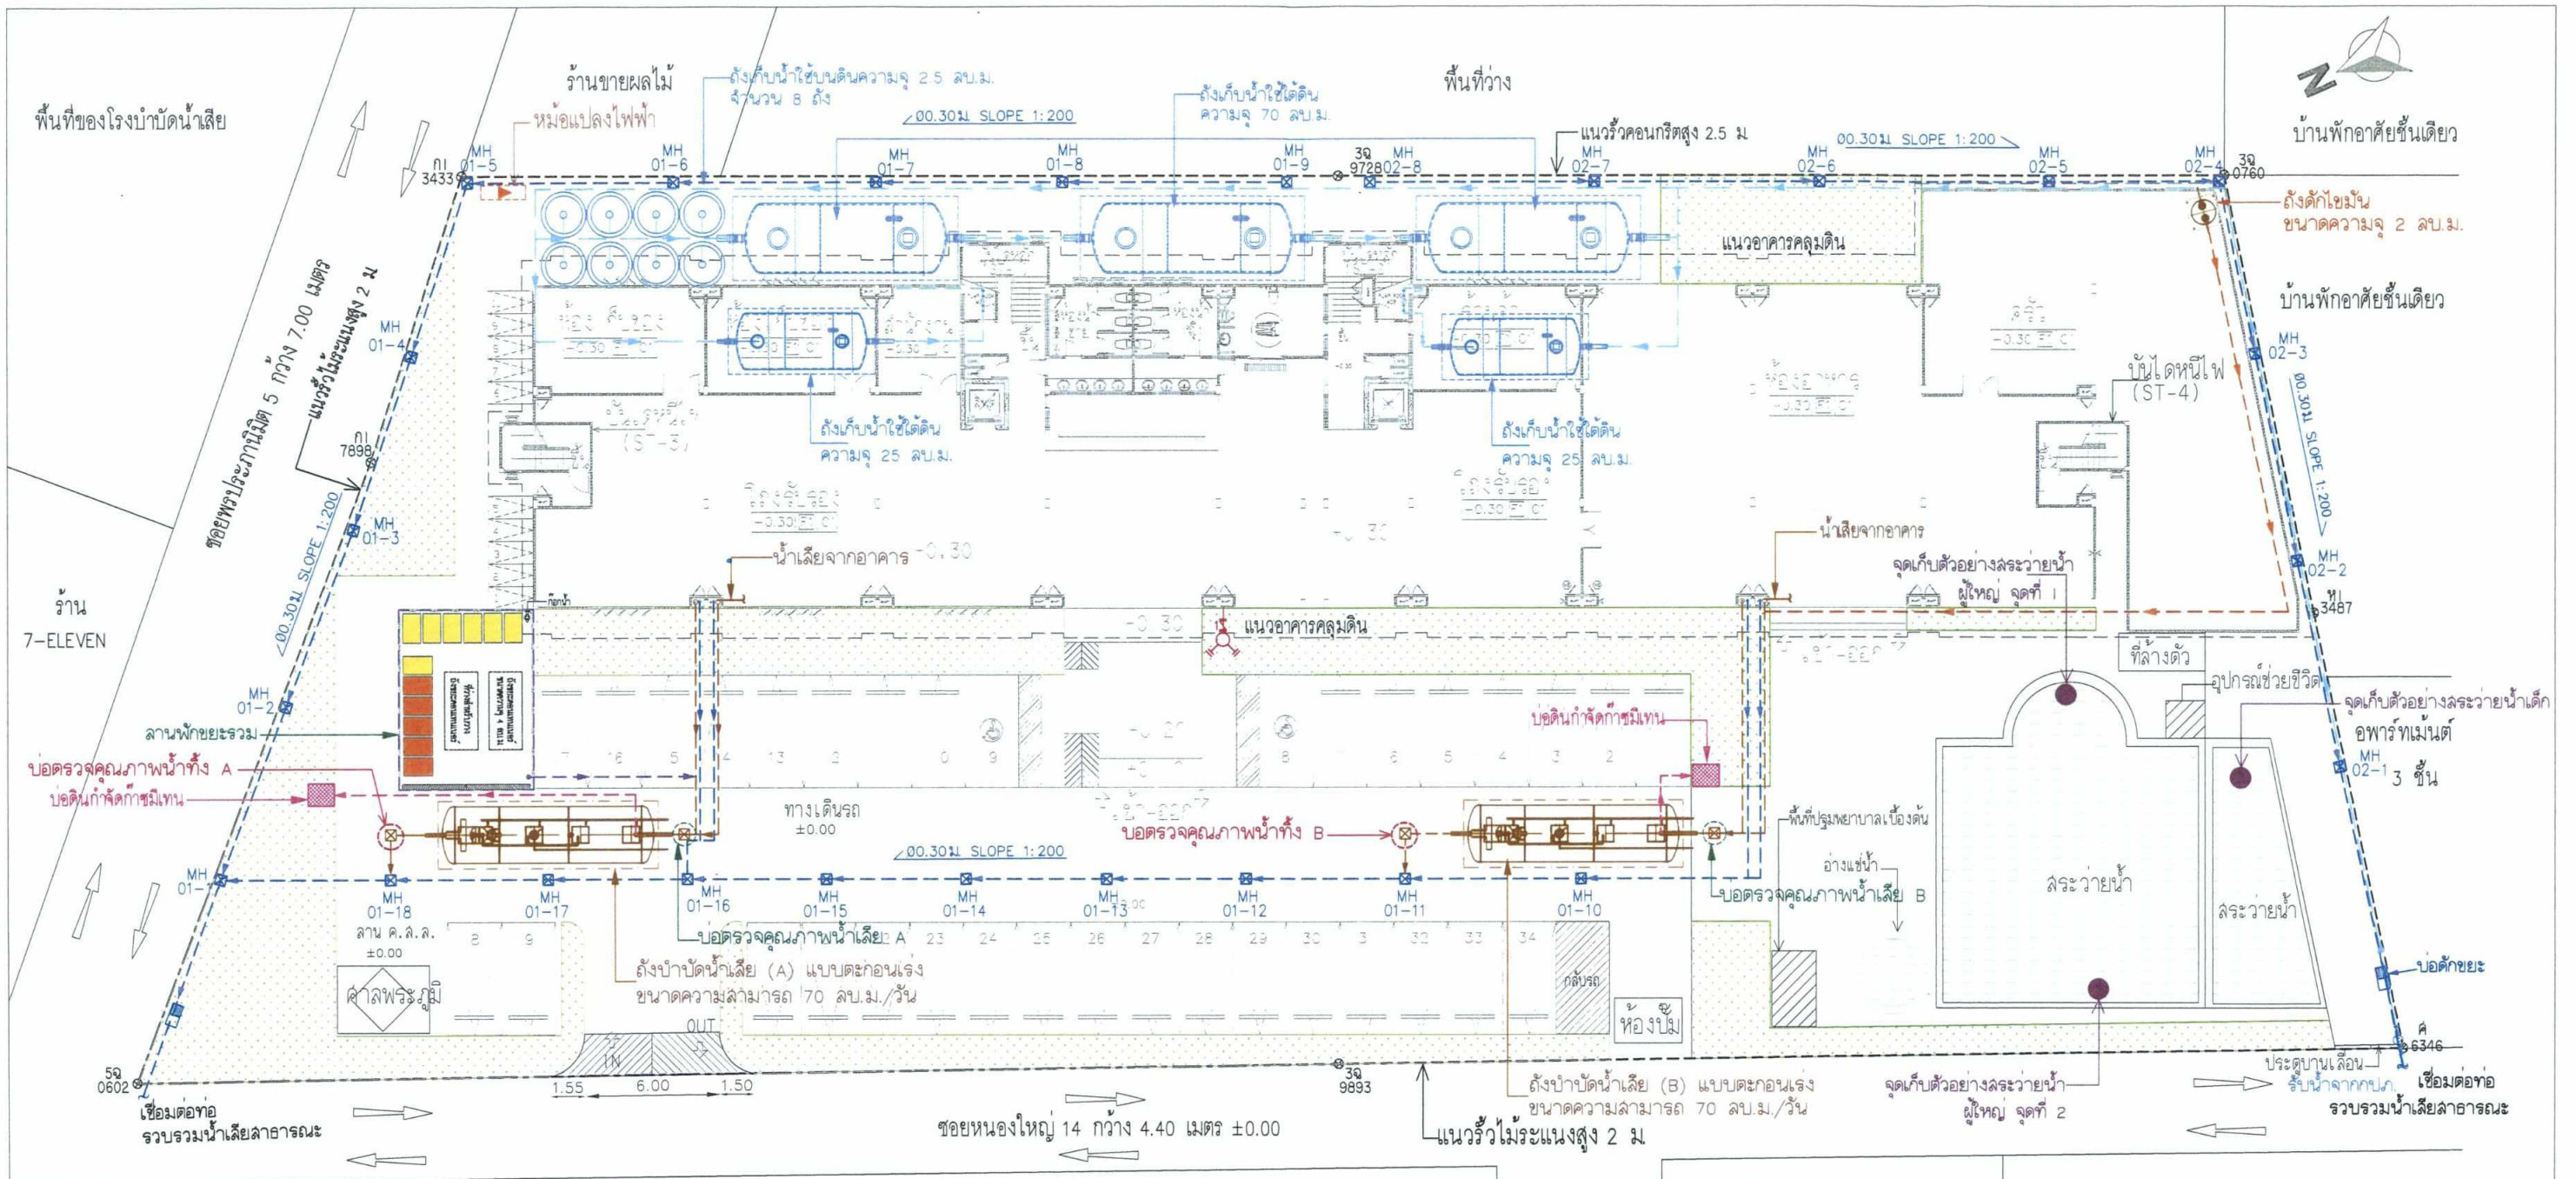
พื้นที่ของโรงบำบัดน้ำเสีย

ร้านขายผลไม้

ถังเก็บน้ำใช้บนดินความจุ 2.5 ลบ.ม. จำนวน 8 ถัง

หม้อแปลงไฟฟ้า

Ø0.30ม. SLOPE 1:200

ถังเก็บน้ำใช้ใต้ดิน ความจุ 70 ลบ.ม.

พื้นที่ว่าง

แนวรั้วคอนกรีตสูง 2.5 ม.

Ø0.30ม. SLOPE 1:200

บ้านพักอาศัยชั้นเดียว

MH 01-5 MH 01-6 MH 01-7 MH 01-8 MH 01-9 MH 02-8 MH 02-7 MH 02-6 MH 02-5 MH 02-4

กไ 3433 3ฉ 9728 3ฉ 0760

ถังดักไขมัน ขนาดความจุ 2 ลบ.ม.

แนวอาคารคลุมดิน

บ้านพักอาศัยชั้นเดียว

ซอยพรประกานิมิต 5 กว้าง 7.00 เมตร

แนวรั้วไม้ระแนงสูง 2 ม.

MH 01-4

MH 02-3

Ø0.30ม. SLOPE 1:200

บันไดหนีไฟ (ST-4)

กไ 7898

(ST-3)

ถังเก็บน้ำใช้ใต้ดิน ความจุ 25 ลบ.ม.

ถังเก็บน้ำใช้ใต้ดิน ความจุ 25 ลบ.ม.

-0.30

MH 01-3

Ø0.30ม. SLOPE 1:200

น้ำเสียจากอาคาร

น้ำเสียจากอาคาร

จุดเก็บตัวอย่างสระว่ายน้ำ ผู้ใหญ่ จุดที่ 1

MH 02-2

หไ 3487

ร้าน 7-ELEVEN

แนวอาคารคลุมดิน

ที่ล้างตัว

อุปกรณ์ช่วยชีวิต

จุดเก็บตัวอย่างสระว่ายน้ำเด็ก

อพาร์ทเม้นต์ 3 ชั้น

MH 01-2

MH 02-1

ลานพักขยะรวม

บ่อดินกำจัดก๊าซมีเทน

บ่อตรวจคุณภาพน้ำทิ้ง A

บ่อดินกำจัดก๊าซมีเทน

ทางเดินรถ ±0.00

บ่อตรวจคุณภาพน้ำทิ้ง B

พื้นที่ปฐมพยาบาลเบื้องต้น

อ่างแช่น้ำ

Ø0.30ม. SLOPE 1:200

MH 01-1

MH 01-18 MH 01-17 MH 01-16 MH 01-15 MH 01-14 MH 01-13 MH 01-12 MH 01-11 MH 01-10

บ่อตรวจคุณภาพน้ำเสีย B

สระว่ายน้ำ

สระว่ายน้ำ

ลาน ค.ส.ล. ±0.00

บ่อตรวจคุณภาพน้ำเสีย A

ถังบำบัดน้ำเสีย (A) แบบตะกอนเร่ง ขนาดความสามารถ 70 ลบ.ม./วัน

ศาลพระภูมิ

กลับรถ

ห้องปั๊ม

บ่อดักขยะ

IN OUT

1.55 6.00 1.50

5ฉ 0602

3ฉ 9893

ค 6346

ประตูบานเลื่อน

รับน้ำจากกปภ.

เชื่อมต่อท่อ รวบรวมน้ำเสียสาธารณะ

ถังบำบัดน้ำเสีย (B) แบบตะกอนเร่ง ขนาดความสามารถ 70 ลบ.ม./วัน

จุดเก็บตัวอย่างสระว่ายน้ำ ผู้ใหญ่ จุดที่ 2

เชื่อมต่อท่อ รวบรวมน้ำเสียสาธารณะ

ซอยหนองใหญ่ 14 กว้าง 4.40 เมตร ±0.00

แนวรั้วไม้ระแนงสูง 2 ม.